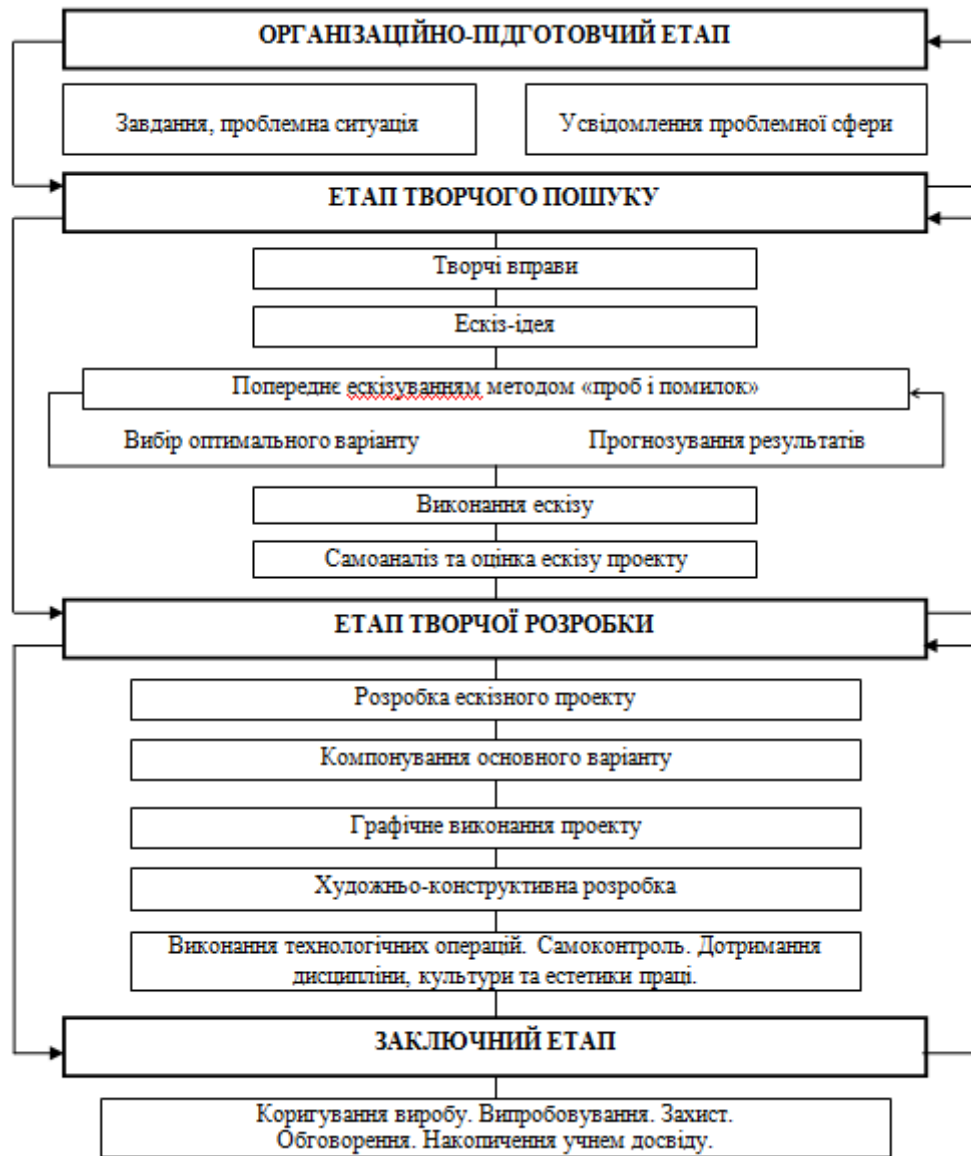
ОРГАНІЗАЦІЙНО-ПІДГОТОВЧИЙ ЕТАП

Завдання, проблемна ситуація

Усвідомлення проблемної сфери

ЕТАП ТВОРЧОГО ПОШУКУ

Творчі вправи

Ескіз-ідея

Попереднє ескізуванням методом «проб і помилок»

Вибір оптимального варіанту

Прогнозування результатів

Виконання ескізу

Самоаналіз та оцінка ескізу проекту

ЕТАП ТВОРЧОЇ РОЗРОБКИ

Розробка ескізного проекту

Компонування основного варіанту

Графічне виконання проекту

Художньо-конструктивна розробка

Виконання технологічних операцій. Самоконтроль. Дотримання дисципліни, культури та естетики праці.

ЗАКЛЮЧНИЙ ЕТАП

Коригування виробу. Випробовування. Захист. Обговорення. Накопичення учнем досвіду.